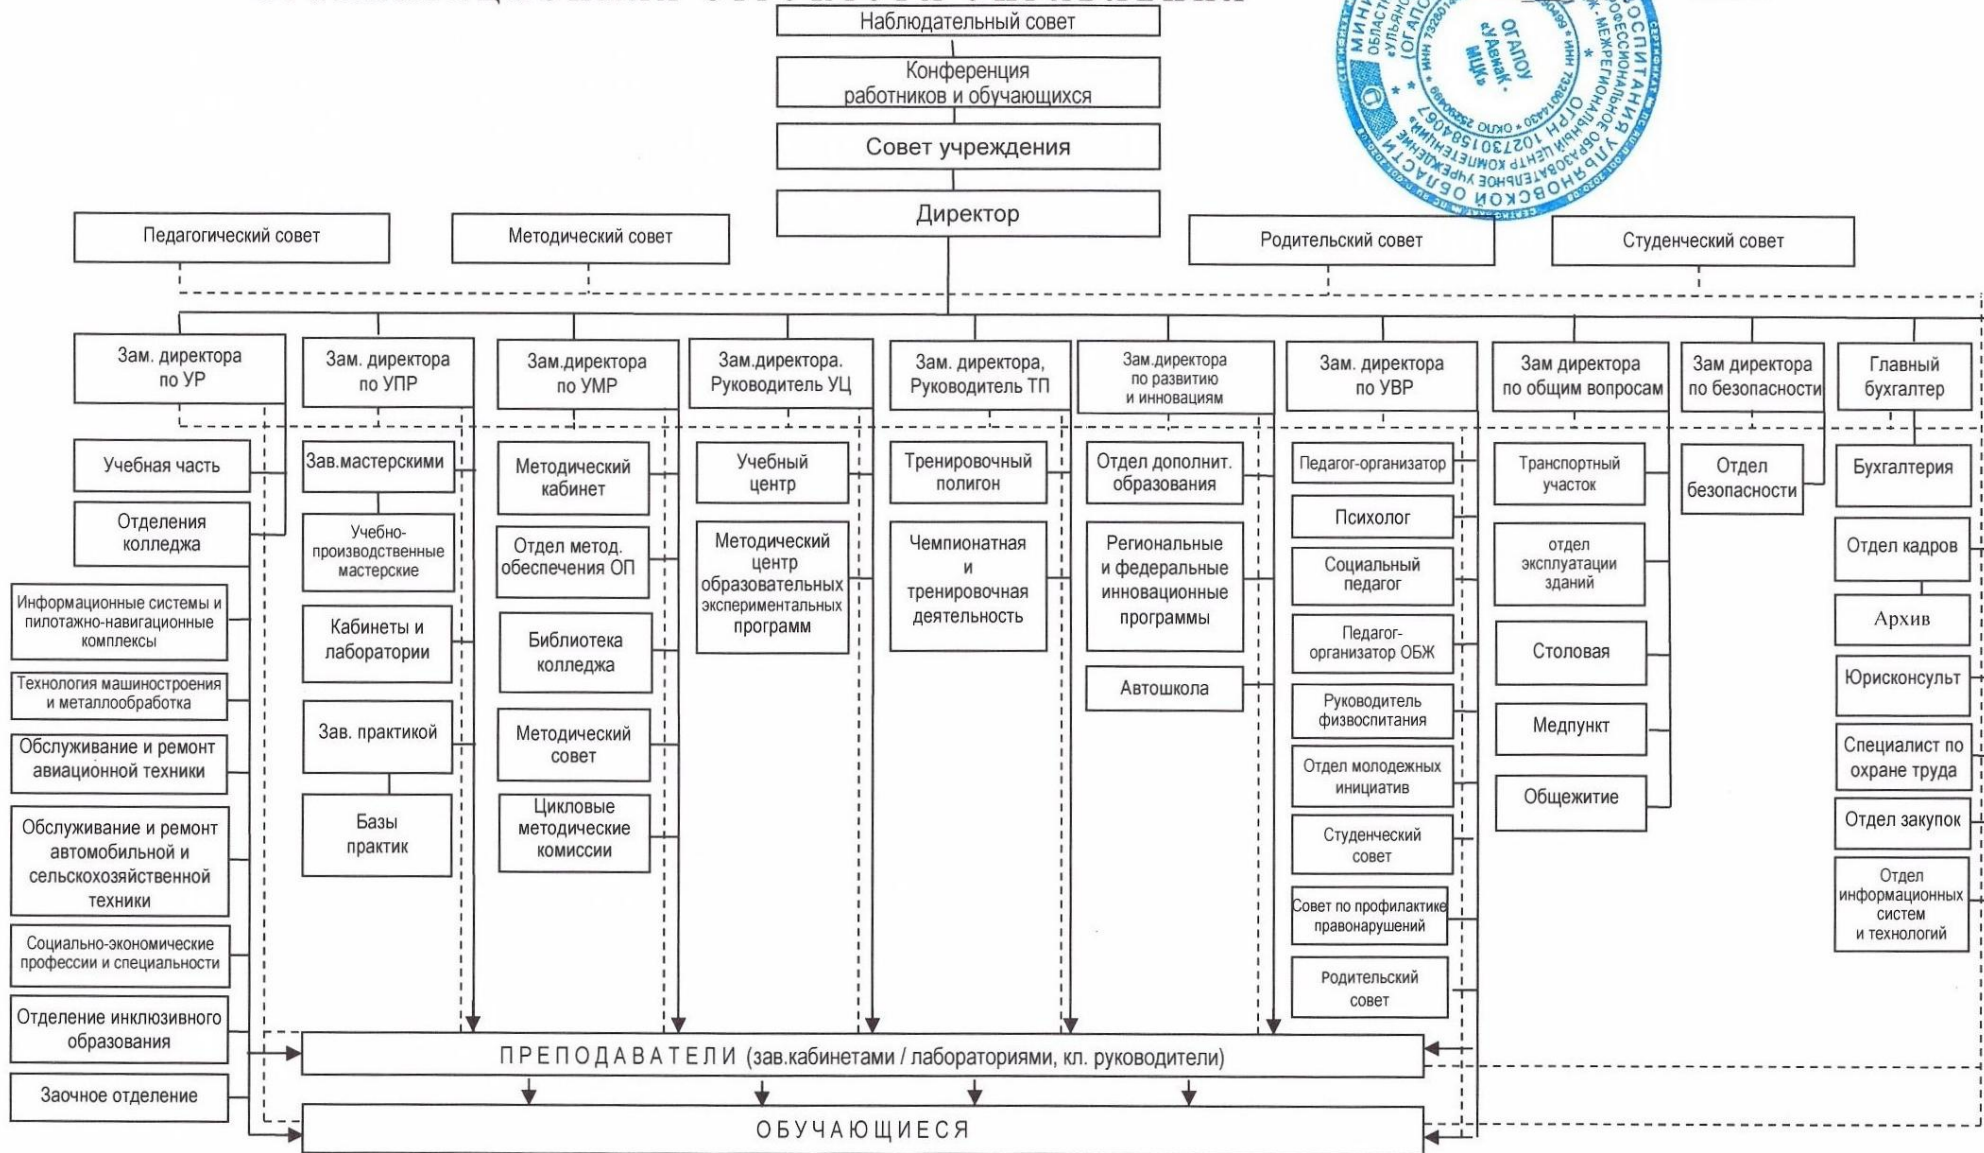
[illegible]

Наблюдательный совет

Конференция работников и обучающихся

Совет учреждения

Директор

Педагогический совет

Методический совет

Родительский совет

Студенческий совет

Зам. директора по УР

Учебная часть

Отделения колледжа

Информационные системы и пилотажно-навигационные комплексы

Технология машиностроения и металлообработка

Обслуживание и ремонт авиационной техники

Обслуживание и ремонт автомобильной и сельскохозяйственной техники

Социально-экономические профессии и специальности

Отделение инклюзивного образования

Заочное отделение

Зам. директора по УПР

Зав.мастерскими

Учебно-производственные мастерские

Кабинеты и лаборатории

Зав. практикой

Базы практик

Зам.директора по УМР

Методический кабинет

Отдел метод. обеспечения ОП

Библиотека колледжа

Методический совет

Цикловые методические комиссии

Зам.директора. Руководитель УЦ

Учебный центр

Методический центр образовательных экспериментальных программ

Зам. директора, Руководитель ТП

Тренировочный полигон

Чемпионатная и тренировочная деятельность

Зам.директора по развитию и инновациям

Отдел дополнит. образования

Региональные и федеральные инновационные программы

Автошкола

Зам. директора по УВР

Педагог-организатор

Психолог

Социальный педагог

Педагог-организатор ОБЖ

Руководитель физвоспитания

Отдел молодежных инициатив

Студенческий совет

Совет по профилактике правонарушений

Родительский совет

Зам директора по общим вопросам

Транспортный участок

отдел эксплуатации зданий

Столовая

Медпункт

Общежитие

Зам директора по безопасности

Отдел безопасности

Главный бухгалтер

Бухгалтерия

Отдел кадров

Архив

Юрисконсульт

Специалист по охране труда

Отдел закупок

Отдел информационных систем и технологий

ПРЕПОДАВАТЕЛИ (зав.кабинетами / лабораториями, кл. руководители)

ОБУЧАЮЩИЕСЯ

МИНИСТЕРСТВО ПРОСВЕЩЕНИЯ И ВОСПИТАНИЯ УЛЬЯНОВСКОЙ ОБЛАСТИ ОБЛАСТНОЕ ГОСУДАРСТВЕННОЕ АВТОНОМНОЕ ПРОФЕССИОНАЛЬНОЕ ОБРАЗОВАТЕЛЬНОЕ УЧРЕЖДЕНИЕ «УЛЬЯНОВСКИЙ АВИАЦИОННЫЙ МЕЖРЕГИОНАЛЬНЫЙ ЦЕНТР КОМПЕТЕНЦИЙ» (ОГАПОУ «УАвиаК-МЦК») ОГРН 1027301584067 ИНН 7328014430 ОКПО 25260960